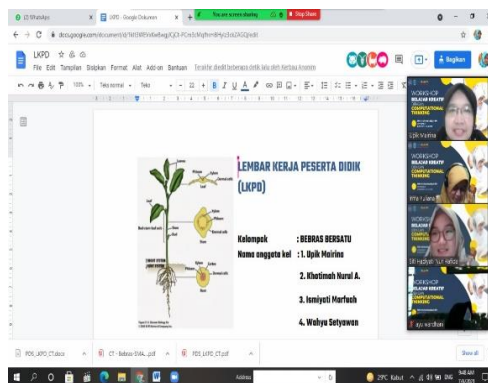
(2) WhatsApp
LKPD - Google Dokumen
You are screen sharing
Stop Share

docs.google.com/document/d/

LKPD
File Edit Tampilan Sisipkan Format Alat Add-on Bantuan
Bagikan

100%
Teks normal
Teko
11

LEMBAR KERJA PESERTA DIDIK (LKPD)

Kelompok : BEBRAS BERSATU
Nama anggota kel : 1. Upik Mairina
2. Khatimah Nurul A.
3. Ismiyati Marfuah
4. Wahyu Setyawan

Upik Mairina
Irma Yuliana
Siti Hadiyah
ayu wardhani

WORKSHOP BELAJAR KREATIF COMPUTATIONAL THINKING

PDS_LKPD_CT.docx
CT - Bebras-SMA...pdf
PDS_LKPD_CT.pdf
Show all

29°C Kabut